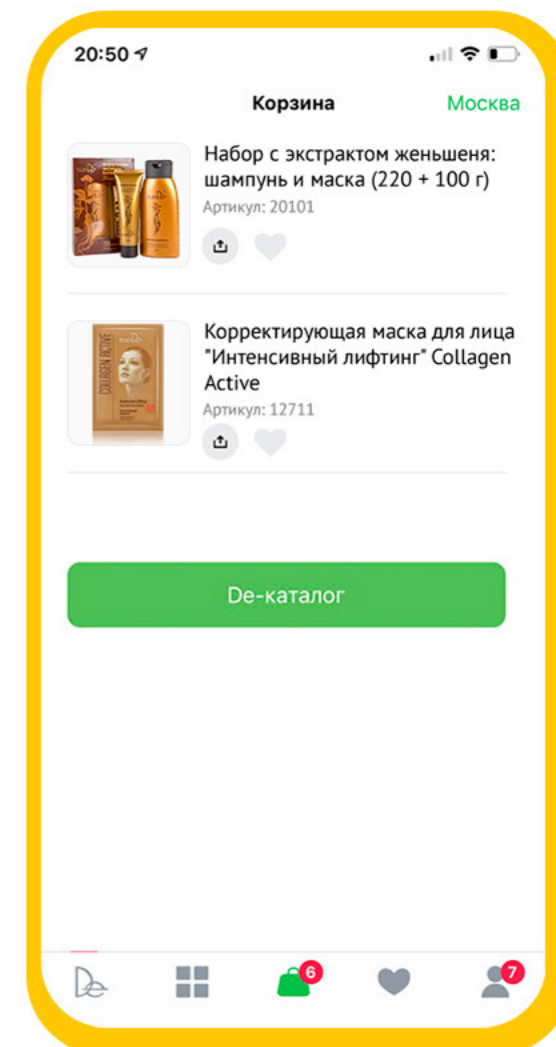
20:50

Корзина

Москва

Набор с экстрактом женьшеня: шампунь и маска (220 + 100 г)

Артикул: 20101

Корректирующая маска для лица "Интенсивный лифтинг" Collagen Active

Артикул: 12711

De-каталог

6

7